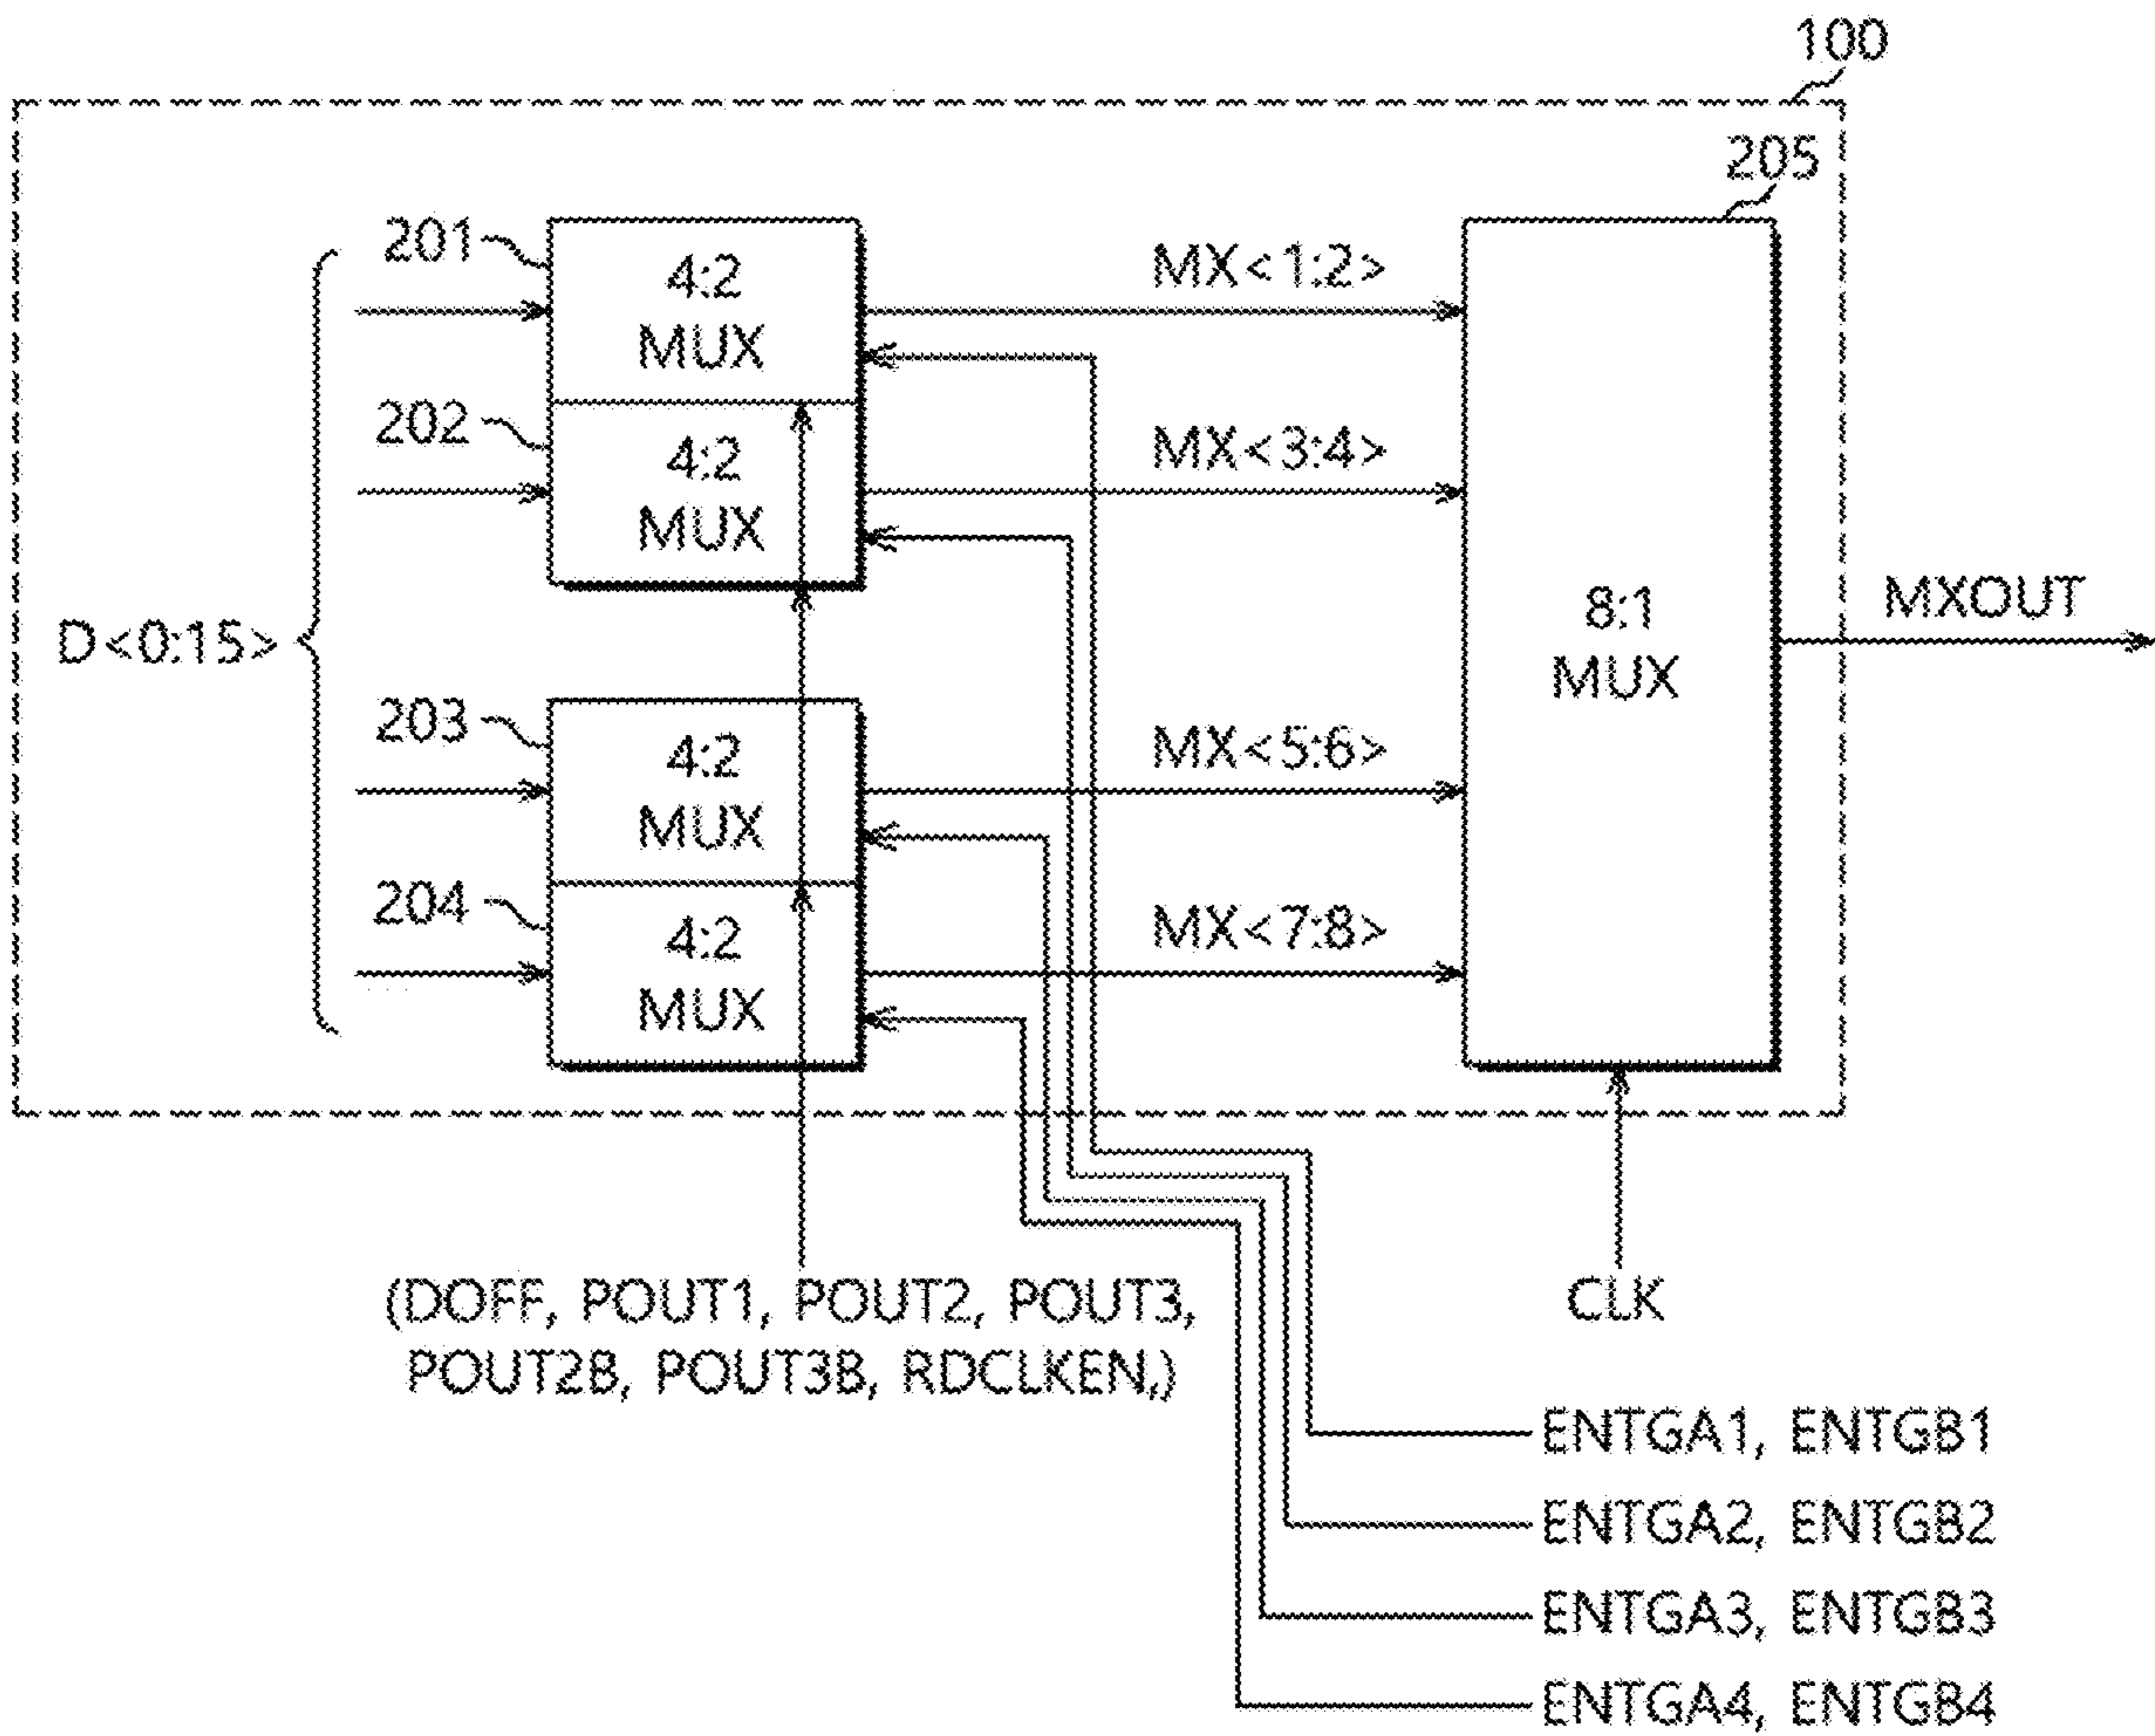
100

205

201

4:2
MUX

MX<1:2>

202

4:2
MUX

MX<3:4>

D<0:15>

8:1
MUX

MXOUT

203

4:2
MUX

MX<5:6>

204

4:2
MUX

MX<7:8>

(DOFF, POUT1, POUT2, POUT3, POUT2B, POUT3B, RDCLKEN,)

CLK

ENTGA1, ENTGB1

ENTGA2, ENTGB2

ENTGA3, ENTGB3

ENTGA4, ENTGB4